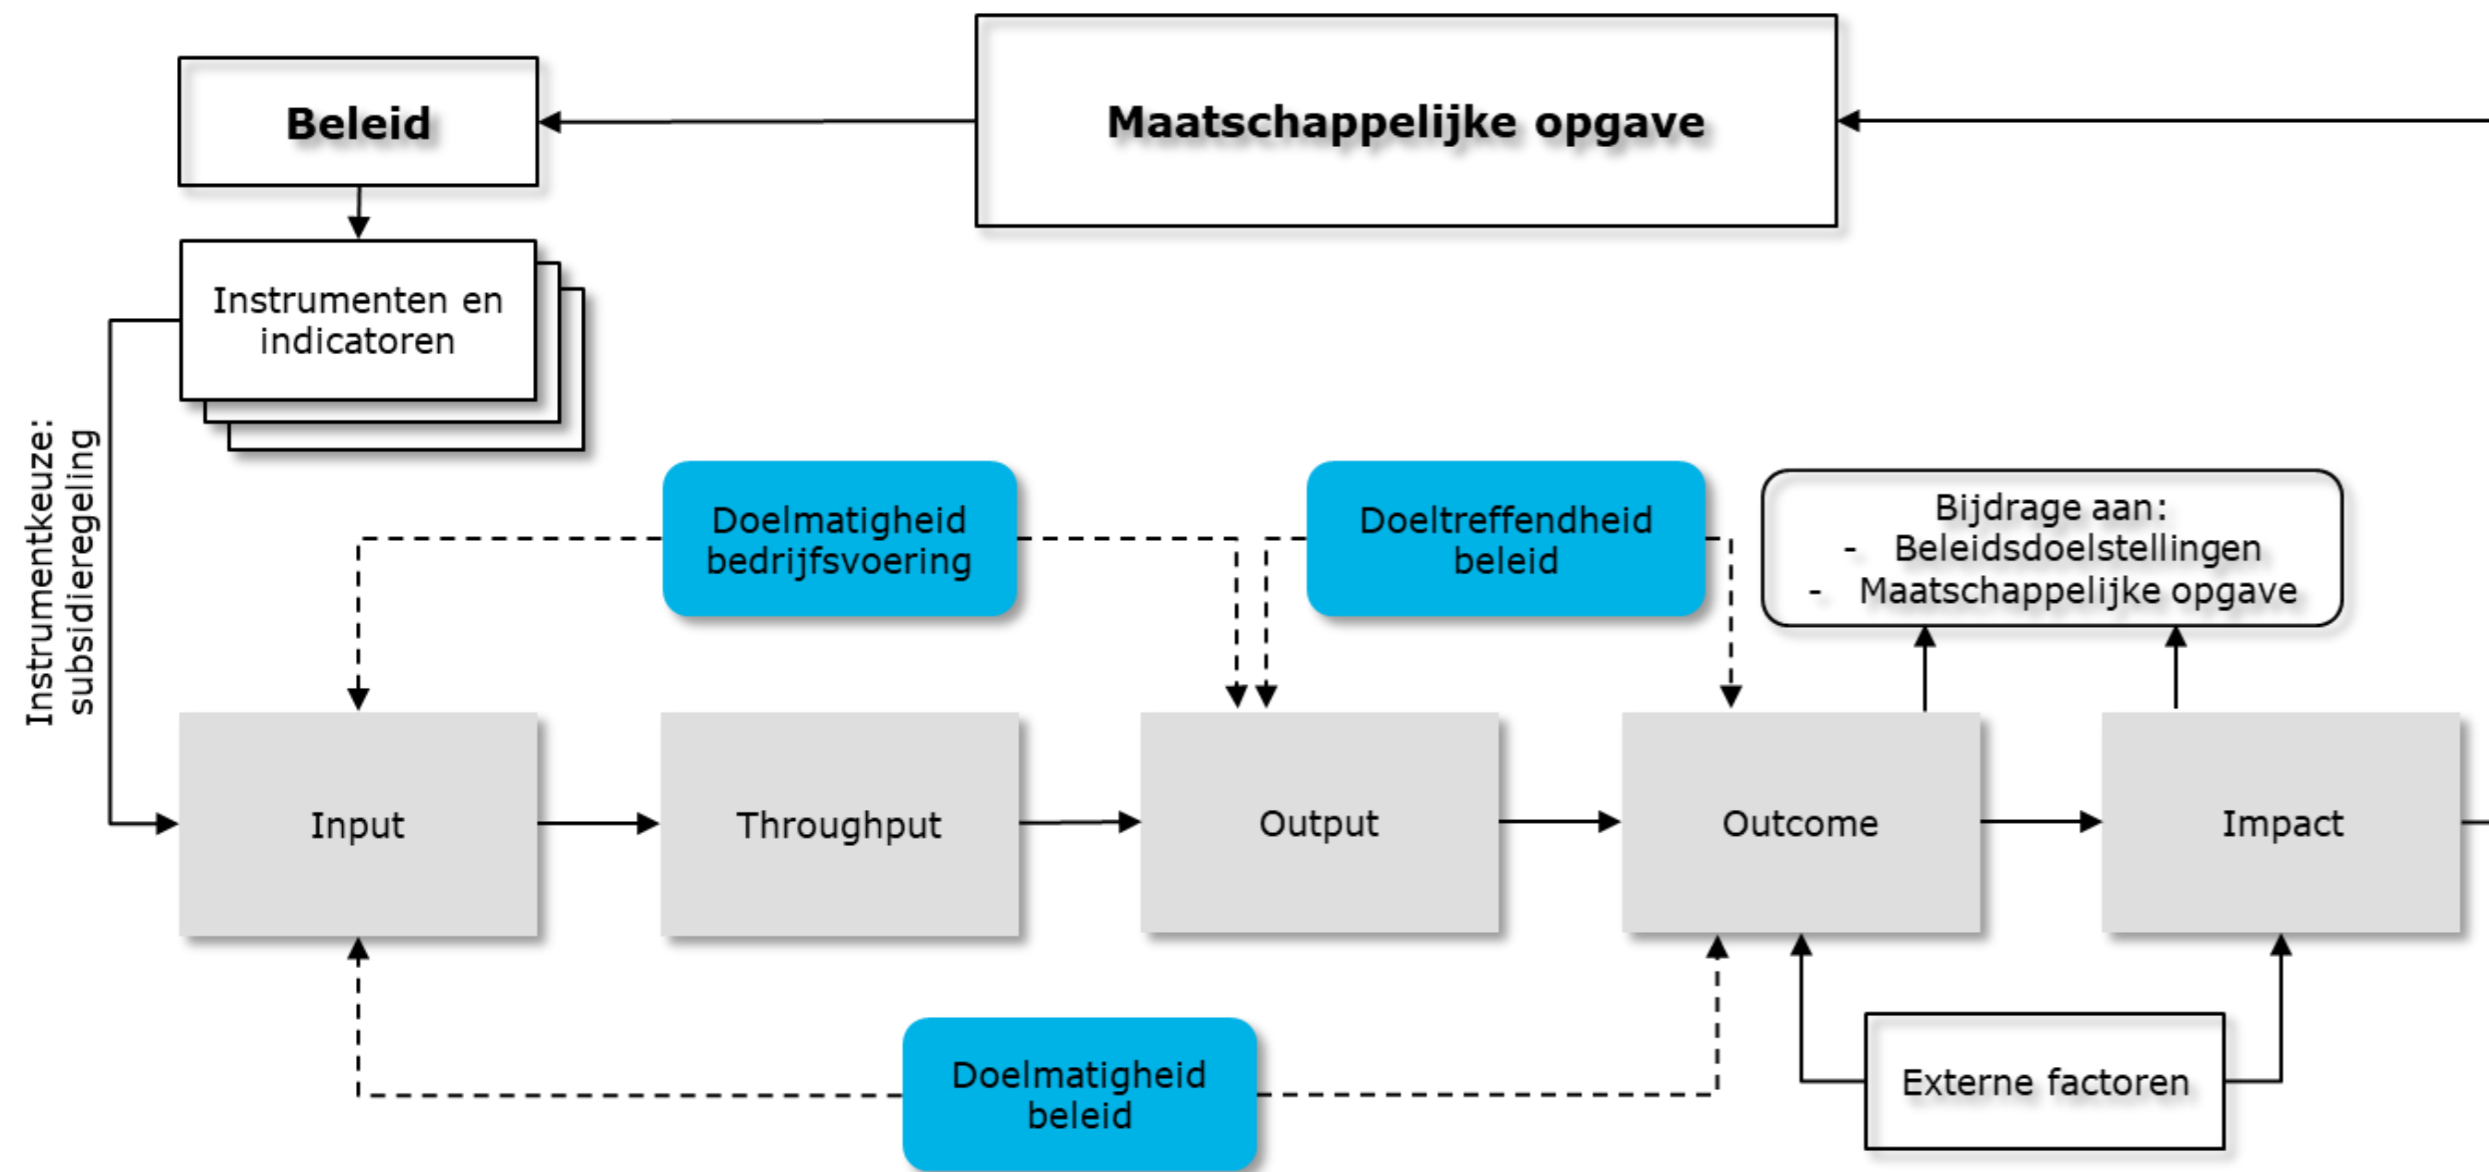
Beleid

Maatschappelijke opgave

Instrumenten en indicatoren

Instrumentkeuze: subsidieregeling

Doelmatigheid bedrijfsvoering

Doeltreffendheid beleid

Bijdrage aan:
- Beleidsdoelstellingen
- Maatschappelijke opgave

Input

Throughput

Output

Outcome

Impact

Doelmatigheid beleid

Externe factoren